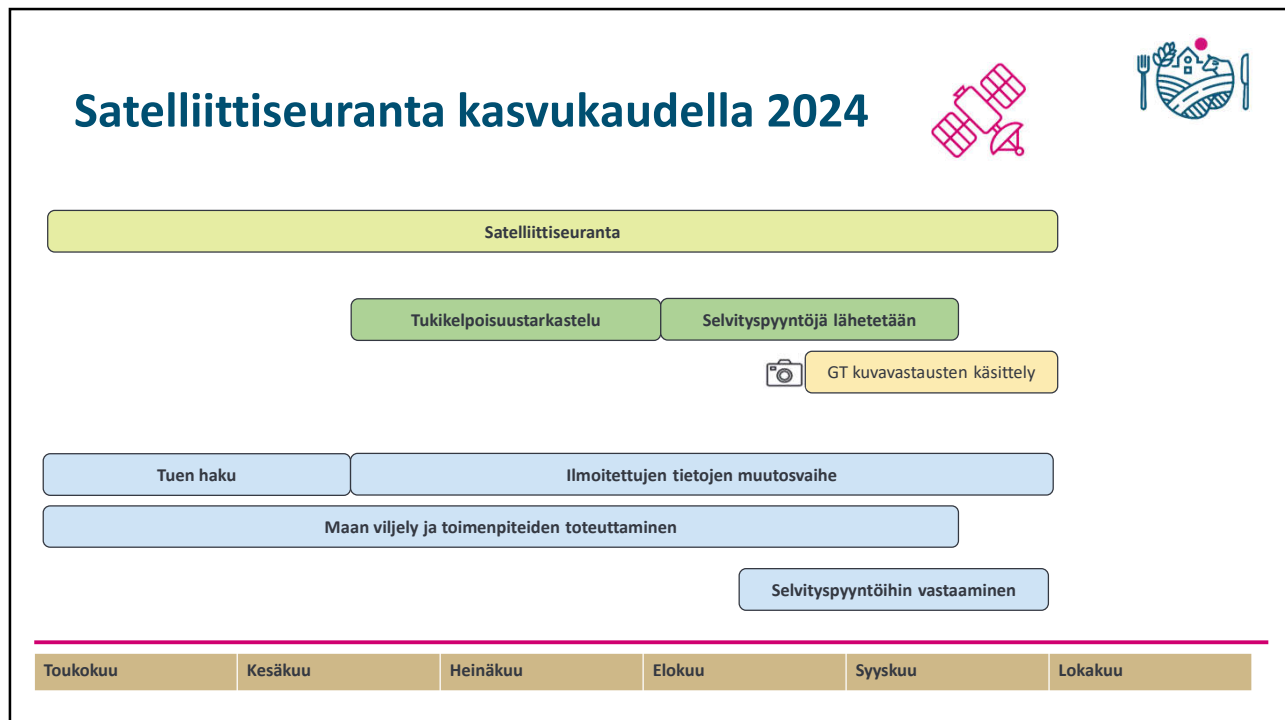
Satelliittiseuranta kasvukaudella 2024

Satelliittiseuranta

Tukikelpoisuustarkastelu

Selvityspyyntöjä lähetetään

GT kuvavastausten käsittely

Tuen haku

Ilmoitettujen tietojen muutosvaihe

Maan viljely ja toimenpiteiden toteuttaminen

Selvityspyyntöihin vastaaminen

| Toukokuu | Kesäkuu | Heinäkuu | Elokuu | Syyskuu | Lokakuu |
|---|---|---|---|---|---|